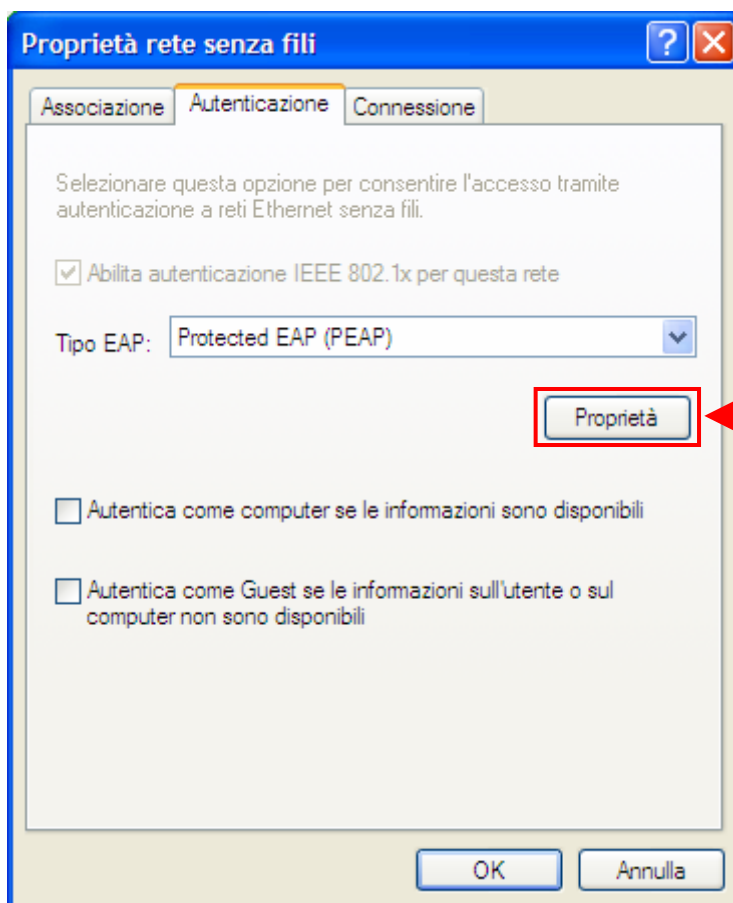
Proprietà rete senza fili

?

Associazione | Autenticazione | Connessione

Selezionare questa opzione per consentire l'accesso tramite autenticazione a reti Ethernet senza fili.

Abilita autenticazione IEEE 802.1x per questa rete

Tipo EAP: Protected EAP (PEAP)

Proprietà

Autentica come computer se le informazioni sono disponibili

Autentica come Guest se le informazioni sull'utente o sul computer non sono disponibili

OK

Annulla